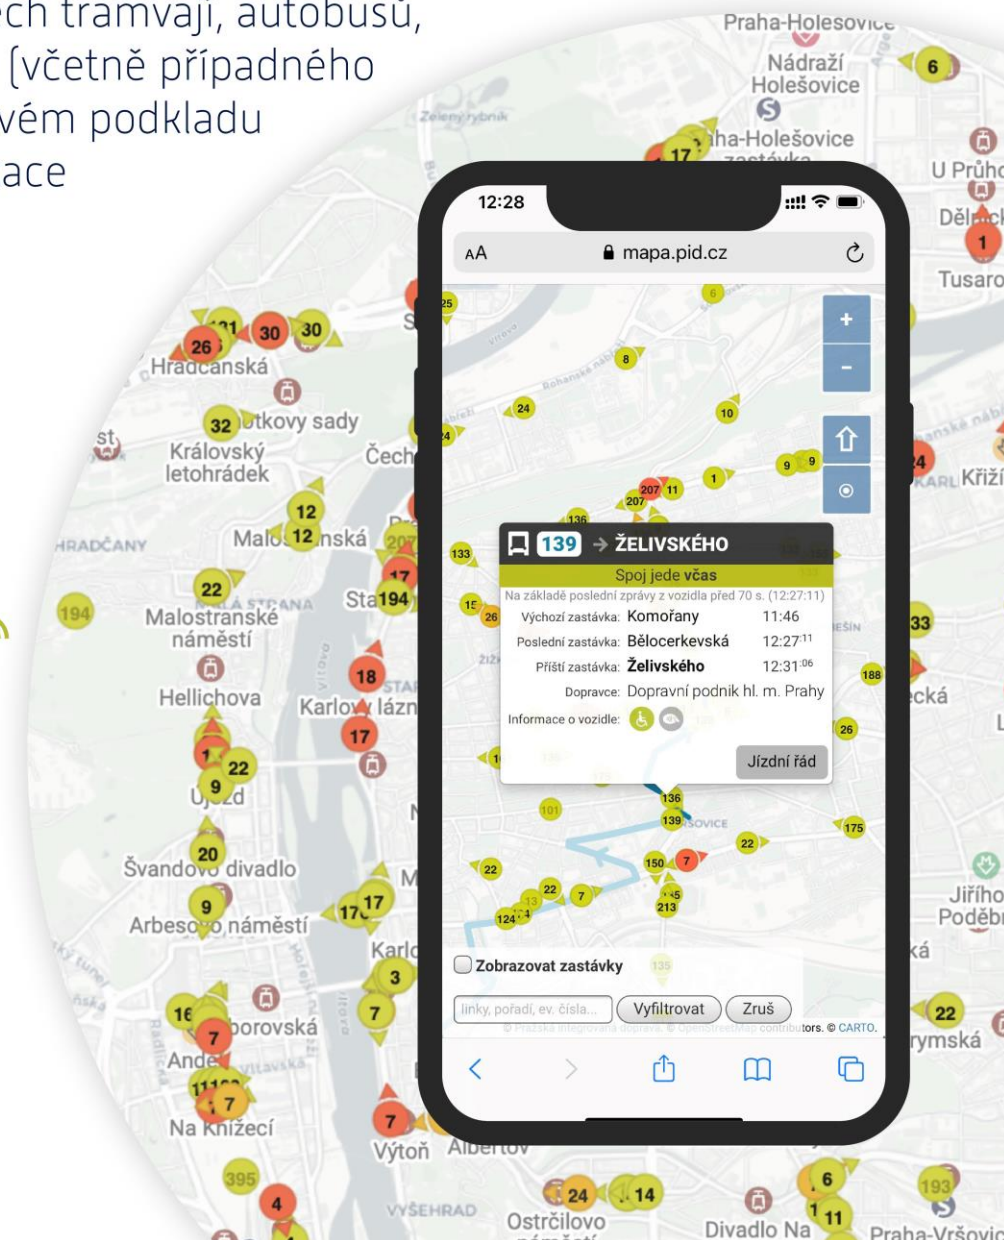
ch tramvají, autobusů, (včetně případného vém podkladu ace

12:28

AA mapa.pid.cz

139 → ŽELIVSKÉHO

Spoj jede včas

Na základě poslední zprávy z vozidla před 70 s. (12:27:11)

| | | |
|---|---|---|
| Výchozí zastávka: | Komořany | 11:46 |
| Poslední zastávka: | Bělocerkevská | 12:27$^{11}$ |
| Příští zastávka: | Želivského | 12:31$^{06}$ |
| Dopravce: | Dopravní podnik hl. m. Prahy | |
| Informace o vozidle: | | |

Jízdní řád

Zobrazovat zastávky

linky, pořadí, ev. čísla...

Vyfiltrovat

Zruš

© Pražská integrovaná doprava. © OpenStreetMap contributors. © CARTO.

Praha-Holešovice
Nádraží Holešovice
Praha-Holešovice zastávka
U Průhonu
Dělnická
Tusarova
Zelený rybník
Hradčanská
Chotkovy sady
Královský letohrádek
Čechův most
Malostranská
HRADČANY
MALÁ STRANA
Malostranské náměstí
Staroměstská
Hellichova
Karlovy lázně
STARÉ MĚSTO
Újezd
Švandovo divadlo
Arbesovo náměstí
Karlovo náměstí
Zborovská
Anděl
Na Knížecí
Výtoň
Albertov
VYŠEHRAD
Ostrčilovo náměstí
Divadlo Na Fidlovačce
Praha-Vršovice
Křižíkova
Jiřího z Poděbrad
Vinohradská
Italská
Sumavská
Budečská
Vršovice
Rohanské nábřeží
Vltava
Dukelských hrdinů
NOVÉ MĚSTO
Vltavská
Radlická
Holečkova

6 17 1 26 31 30 30 32 12 12 22 194 17 194 18 17 1 22 9 20 9 17 17 3 7 16 7 7 11 7 395 4 24 14 6 11 193 33 188 22 22 25 6 8 24 24 10 1 9 9 207 11 207 136 133 15 26 1 101 136 139 175 22 150 7 22 22 7 13 124 14 213 135 26